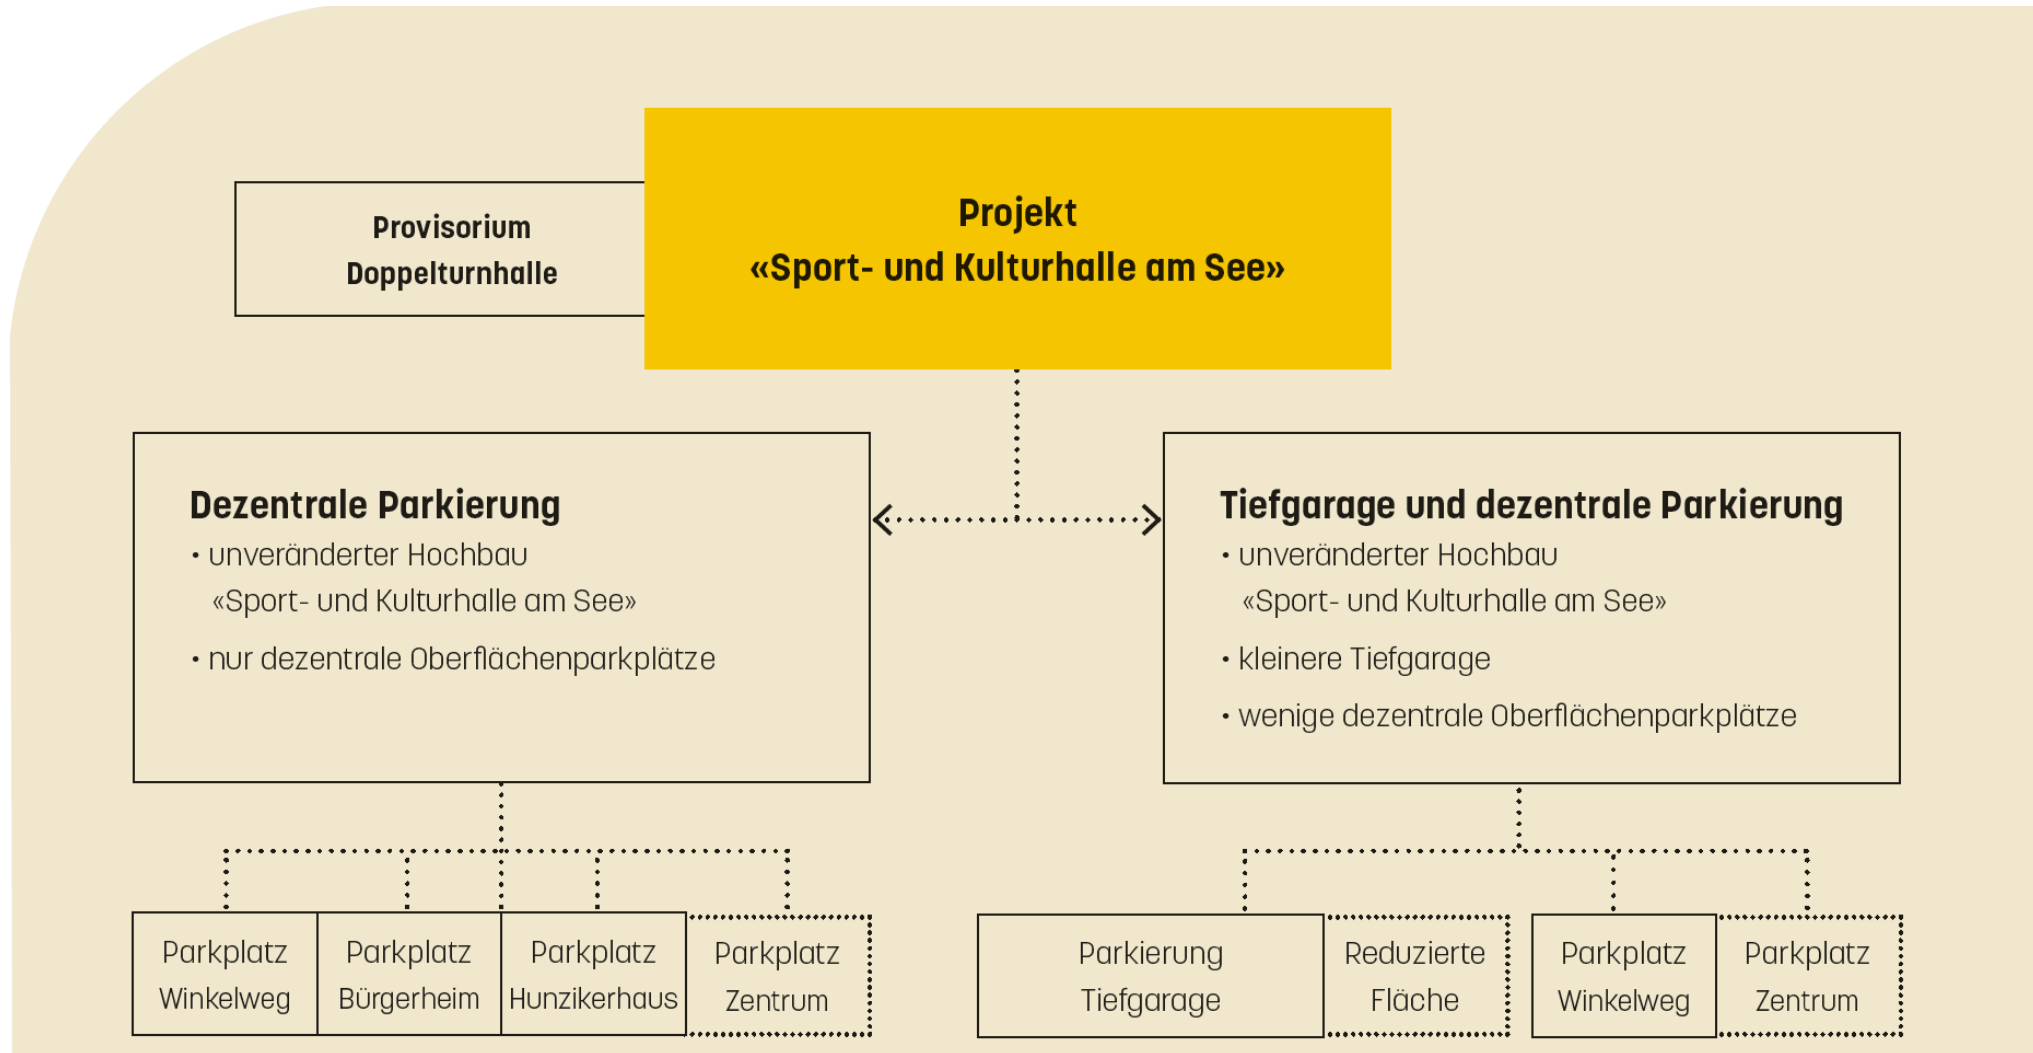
Provisorium Doppelturnhalle

Projekt
«Sport- und Kulturhalle am See»

Dezentrale Parkierung
• unveränderter Hochbau «Sport- und Kulturhalle am See»
• nur dezentrale Oberflächenparkplätze

Tiefgarage und dezentrale Parkierung
• unveränderter Hochbau «Sport- und Kulturhalle am See»
• kleinere Tiefgarage
• wenige dezentrale Oberflächenparkplätze

Parkplatz Winkelweg

Parkplatz Bürgerheim

Parkplatz Hunzikerhaus

Parkplatz Zentrum

Parkierung Tiefgarage

Reduzierte Fläche

Parkplatz Winkelweg

Parkplatz Zentrum